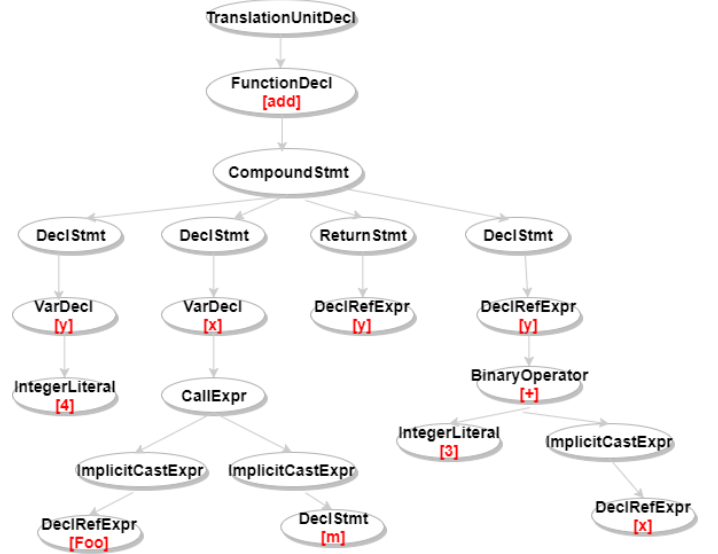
TranslationUnitDecl

FunctionDecl
[add]

CompoundStmt

DeclStmt

DeclStmt

ReturnStmt

DeclStmt

VarDecl
[y]

IntegerLiteral
[4]

VarDecl
[x]

CallExpr

ImplicitCastExpr

DeclRefExpr
[Foo]

ImplicitCastExpr

DeclStmt
[m]

DeclRefExpr
[y]

DeclRefExpr
[y]

BinaryOperator
[+]

IntegerLiteral
[3]

ImplicitCastExpr

DeclRefExpr
[x]